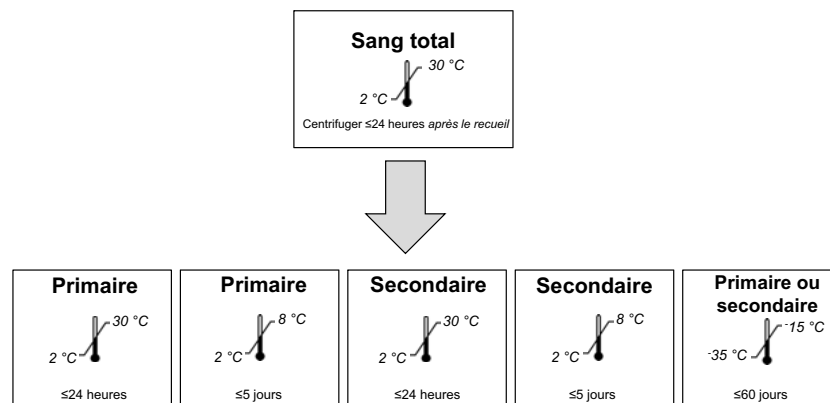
Sang total

30 °C

2 °C

Centrifuger ≤24 heures *après le recueil*

Primaire

30 °C

2 °C

≤24 heures

Primaire

8 °C

2 °C

≤5 jours

Secondaire

30 °C

2 °C

≤24 heures

Secondaire

8 °C

2 °C

≤5 jours

Primaire ou secondaire

-15 °C

-35 °C

≤60 jours